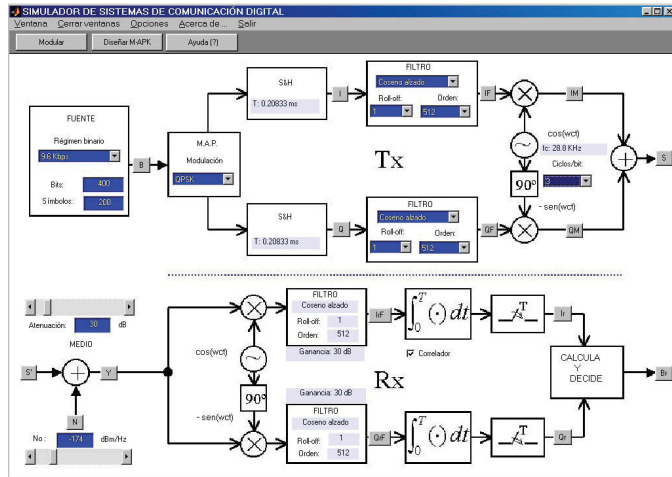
SIMULADOR DE SISTEMAS DE COMUNICACIÓN DIGITAL

Ventana Cerrar ventanas Opciones Acerca de ... Salir

Modular Diseñar M-APK Ayuda (?)

FUENTE

Régimen binario

9.6 Kbps

Bits: 400

Símbolos: 200

B

M.A.P.

Modulación

QPSK

S&H

T: 0.20833 ms

I

FILTRO

Coseno alzado

Roll-off: Orden:

1 512

IF

IM

cos(wct)

fc: 28.8 KHz

Ciclos/bit:

3

90º

- sen(wct)

S

Tx

S&H

T: 0.20833 ms

Q

FILTRO

Coseno alzado

Roll-off: Orden:

1 512

QF

QM

Atenuación: 30 dB

MEDIO

S' Y

N

No : -174 dBm/Hz

FILTRO

Coseno alzado

Roll-off: 1

Orden: 512

Ganancia: 30 dB

cos(wct)

90º

- sen(wct)

IiF

$\int_0^T (\cdot)\,dt$

T

Ir

Correlador

Rx

CALCULA Y DECIDE

Br

Ganancia: 30 dB

FILTRO

Coseno alzado

Roll-off: 1

Orden: 512

QiF

$\int_0^T (\cdot)\,dt$

T

Qr